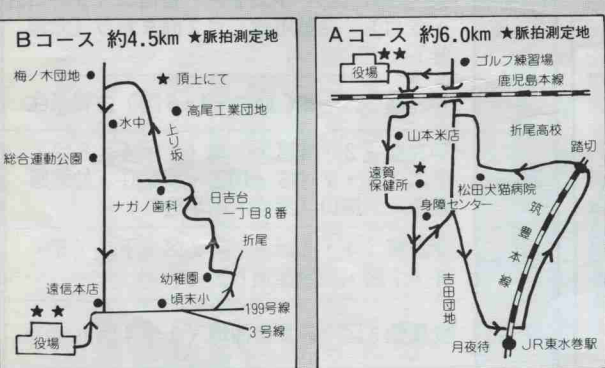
Bコース 約4.5km ★脈拍測定地

梅ノ木団地

★ 頂上にて

高尾工業団地

水中

上り坂

総合運動公園

ナガノ歯科

日吉台一丁目８番

折尾

幼稚園

遠信本店

頃末小

199号線

★★

3号線

役場

Aコース 約6.0km ★脈拍測定地

★★

ゴルフ練習場

役場

鹿児島本線

山本米店

折尾高校

踏切

遠賀保健所

★

松田犬猫病院

身障センター

筑豊本線

吉田団地

月夜待

JR東水巻駅